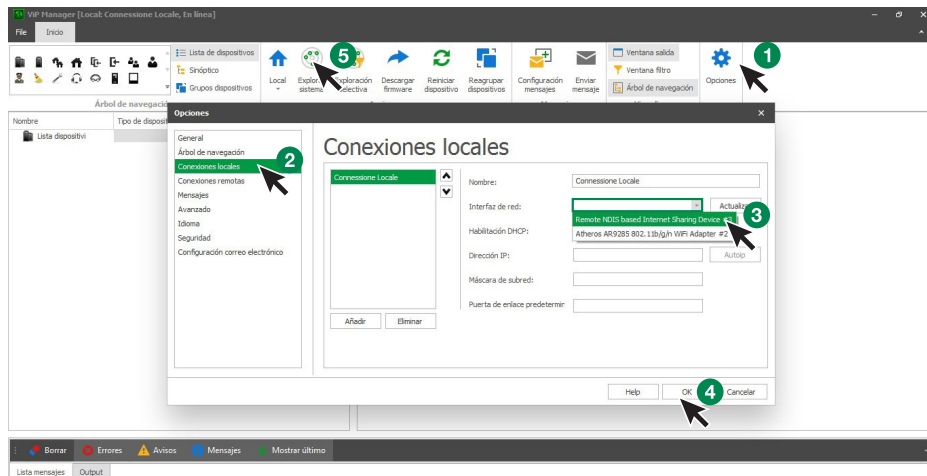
ViP Manager [Local: Connessione Locale, En línea]

File Inicio

Lista de dispositivos
Sinóptico
Grupos dispositivos

Árbol de navegación

Local
Explorar sistema
Exploración selectiva
Descargar firmware
Reiniciar dispositivo
Reagrupar dispositivos
Configuración mensajes
Enviar mensaje
Ventana salida
Ventana filtro
Árbol de navegación
Opciones

Nombre
Tipo de disposi
Lista dispositivi

Opciones

General
Árbol de navegación
Conexiones locales
Conexiones remotas
Mensajes
Avanzado
Idioma
Seguridad
Configuración correo electrónico

Conexiones locales

Connessione Locale

Nombre: Connessione Locale
Interfaz de red:
Actualiz
Remote NDIS based Internet Sharing Device #3
Atheros AR9285 802.11b/g/n WiFi Adapter #2
Habilitación DHCP:
Dirección IP:
Autoip
Máscara de subred:
Puerta de enlace predetermin

Añadir Eliminar

Help OK Cancelar

1 2 3 4 5

Borrar Errores Avisos Mensajes Mostrar último

Lista mensajes Output